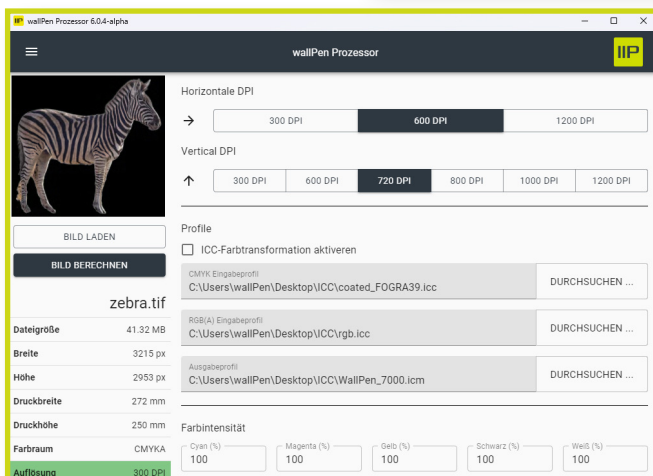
IIP wallPen Prozessor 6.0.4-alpha

wallPen Prozessor

IIP

BILD LADEN

BILD BERECHNEN

zebra.tif

| Dateigröße | 41.32 MB |
|---|---|
| Breite | 3215 px |
| Höhe | 2953 px |
| Druckbreite | 272 mm |
| Druckhöhe | 250 mm |
| Farbraum | CMYKA |
| Auflösung | 300 DPI |

Horizontale DPI

→ 300 DPI 600 DPI 1200 DPI

Vertical DPI

↑ 300 DPI 600 DPI 720 DPI 800 DPI 1000 DPI 1200 DPI

Profile

ICC-Farbtransformation aktiveren

CMYK Eingabeprofil
C:\Users\wallPen\Desktop\ICC\coated_FOGRA39.icc
DURCHSUCHEN ...

RGB(A) Eingabeprofil
C:\Users\wallPen\Desktop\ICC\rgb.icc
DURCHSUCHEN ...

Ausgabeprofil
C:\Users\wallPen\Desktop\ICC\WallPen_7000.icm
DURCHSUCHEN ...

Farbintensität

Cyan (%) 100
Magenta (%) 100
Gelb (%) 100
Schwarz (%) 100
Weiß (%) 100